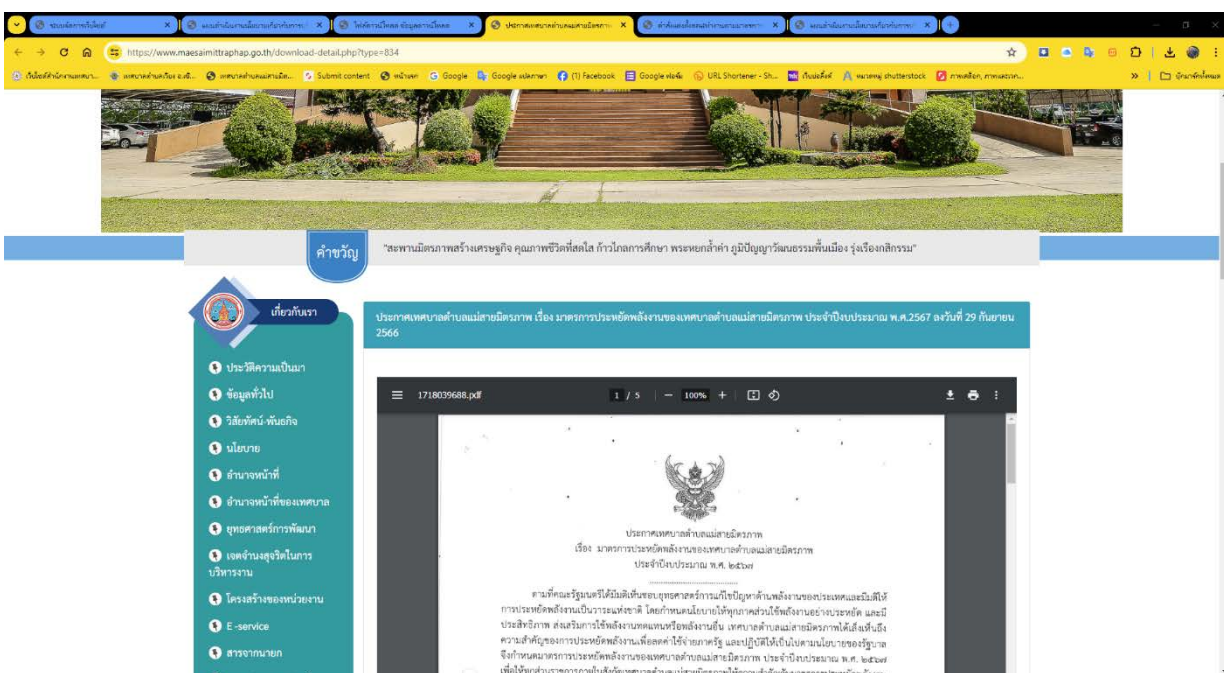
https://www.maesaimittraphap.go.th/download-detail.php?type=834

Submit content | Google | Google แปลภาษา | (1) Facebook | Google ฟอร์ม | URL Shortener - Sh... | shutterstock

คำขวัญ "สะพานมิตรภาพสร้างเศรษฐกิจ คุณภาพชีวิตที่สดใส ก้าวไกลการศึกษา พระหยกล้ำค่า ภูมิปัญญาวัฒนธรรมพื้นเมือง รุ่งเรืองกสิกรรม"

เกี่ยวกับเรา

ประวัติความเป็นมา
ข้อมูลทั่วไป
วิสัยทัศน์-พันธกิจ
นโยบาย
อำนาจหน้าที่
อำนาจหน้าที่ของเทศบาล
ยุทธศาสตร์การพัฒนา
เจตจำนงสุจริตในการบริหารงาน
โครงสร้างของหน่วยงาน
E -service
สารจากนายก

ประกาศเทศบาลตำบลแม่สายมิตรภาพ เรื่อง มาตรการประหยัดพลังงานของเทศบาลตำบลแม่สายมิตรภาพ ประจำปีงบประมาณ พ.ศ.2567 ลงวันที่ 29 กันยายน 2566

1718039688.pdf 1 / 5 100%

ประกาศเทศบาลตำบลแม่สายมิตรภาพ
เรื่อง มาตรการประหยัดพลังงานของเทศบาลตำบลแม่สายมิตรภาพ
ประจำปีงบประมาณ พ.ศ. ๒๕๖๗

ตามที่คณะรัฐมนตรีได้มีมติเห็นชอบยุทธศาสตร์การแก้ปัญหาด้านพลังงานของประเทศและมีมติให้การประหยัดพลังงานเป็นวาระแห่งชาติ โดยกำหนดนโยบายให้ทุกภาคส่วนใช้พลังงานอย่างประหยัด และมีประสิทธิภาพ ส่งเสริมการใช้พลังงานทดแทนหรือพลังงานอื่น เทศบาลตำบลแม่สายมิตรภาพได้เล็งเห็นถึงความสำคัญของการประหยัดพลังงานเพื่อลดค่าใช้จ่ายภาครัฐ และปฏิบัติให้เป็นไปตามนโยบายของรัฐบาล จึงกำหนดมาตรการประหยัดพลังงานของเทศบาลตำบลแม่สายมิตรภาพ ประจำปีงบประมาณ พ.ศ. ๒๕๖๗ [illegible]